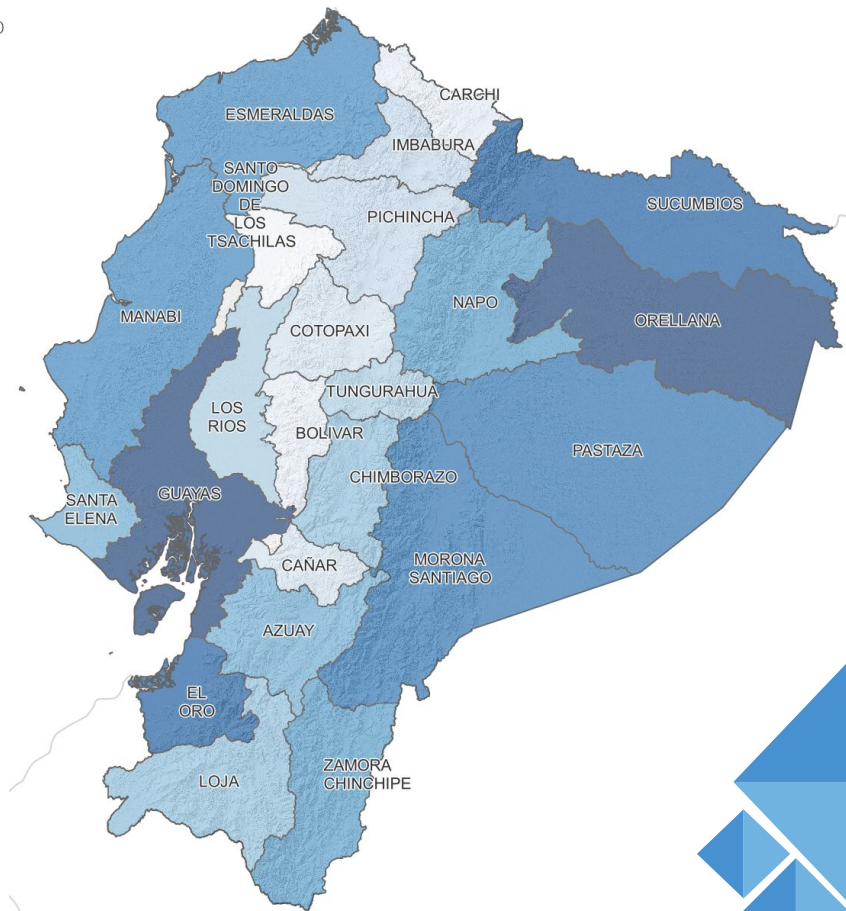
CARCHI
ESMERALDAS
IMBABURA
SANTO DOMINGO DE LOS TSACHILAS
PICHINCHA
SUCUMBIOS
NAPO
MANABI
ORELLANA
COTOPAXI
TUNGURAHUA
LOS RIOS
BOLIVAR
PASTAZA
CHIMBORAZO
SANTA ELENA
GUAYAS
MORONA SANTIAGO
CAÑAR
AZUAY
EL ORO
ZAMORA CHINCHIPE
LOJA